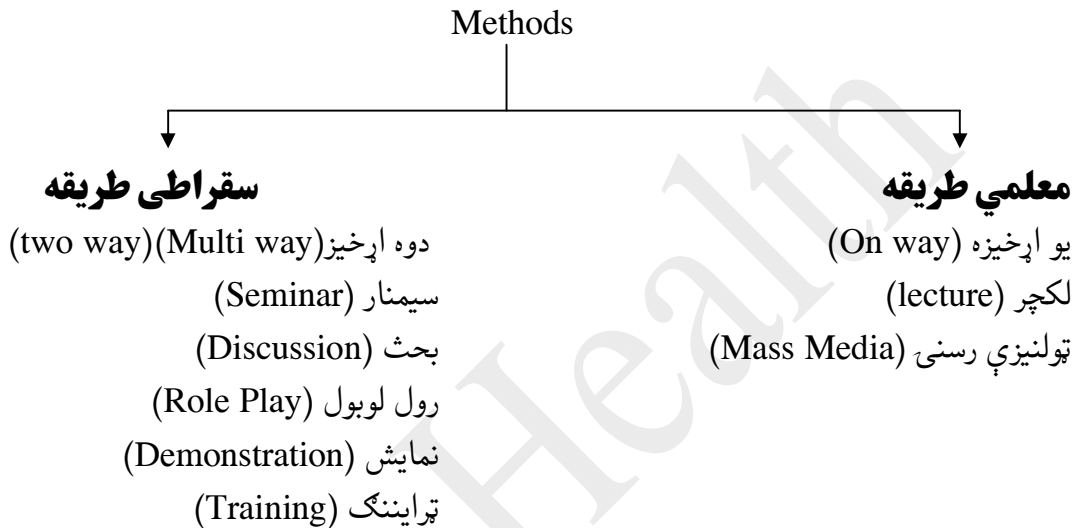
Methods

معلمي طريقه
يو اړخيزه (On way)
لکچر (lecture)
ټولنيزې رسنۍ (Mass Media)

سقراطی طريقه
دوه اړخيز(Multi way)(two way)
سيمنار (Seminar)
بحث (Discussion)
رول لوبول (Role Play)
نمايش (Demonstration)
ټرايننګ (Training)

Health